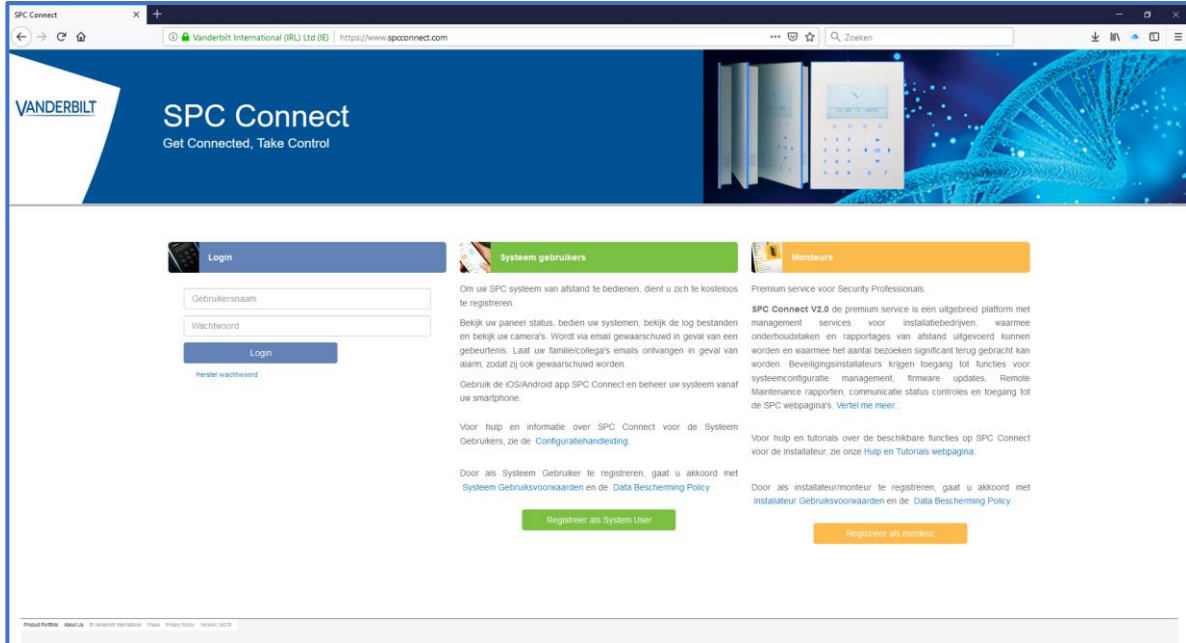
SPC Connect ×  +

Vanderbilt International (IRL) Ltd (IE) https://www.spcconnect.com

Zoeken

VANDERBILT

SPC Connect
Get Connected, Take Control

Login

Gebruikersnaam

Wachtwoord

Login

Herstel wachtwoord

Systeem gebruikers

Om uw SPC systeem van afstand te bedienen, dient u zich te kosteloos te registreren.

Bekijk uw paneel status, bedien uw systemen, bekijk de log bestanden en bekijk uw camera's. Wordt via email gewaarschuwd in geval van een gebeurtenis. Laat uw familie/collega's emails ontvangen in geval van alarm, zodat zij ook gewaarschuwd worden.

Gebruik de iOS/Android app SPC Connect en beheer uw systeem vanaf uw smartphone.

Voor hulp en informatie over SPC Connect voor de Systeem Gebruikers, zie de Configuratiehandleiding.

Door als Systeem Gebruiker te registreren, gaat u akkoord met Systeem Gebruiksvoorwaarden en de Data Bescherming Policy.

Registreer als System User

Monteurs

Premium service voor Security Professionals.

SPC Connect V2.0 de premium service is een uitgebreid platform met management services voor installatiebedrijven, waarmee onderhoudstaken en rapportages van afstand uitgevoerd kunnen worden en waarmee het aantal bezoeken significant terug gebracht kan worden. Beveiligingsinstallateurs krijgen toegang tot functies voor systeemconfiguratie management, firmware updates, Remote Maintenance rapporten, communicatie status controles en toegang tot de SPC webpagina's. Vertel me meer...

Voor hulp en tutorials over de beschikbare functies op SPC Connect voor de installateur, zie onze Hulp en Tutorials webpagina.

Door als installateur/monteur te registreren, gaat u akkoord met Installateur Gebruiksvoorwaarden en de Data Bescherming Policy.

Registreer als monteur

Product Portfolio About Us © Vanderbilt International Press Privacy Policy Version: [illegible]